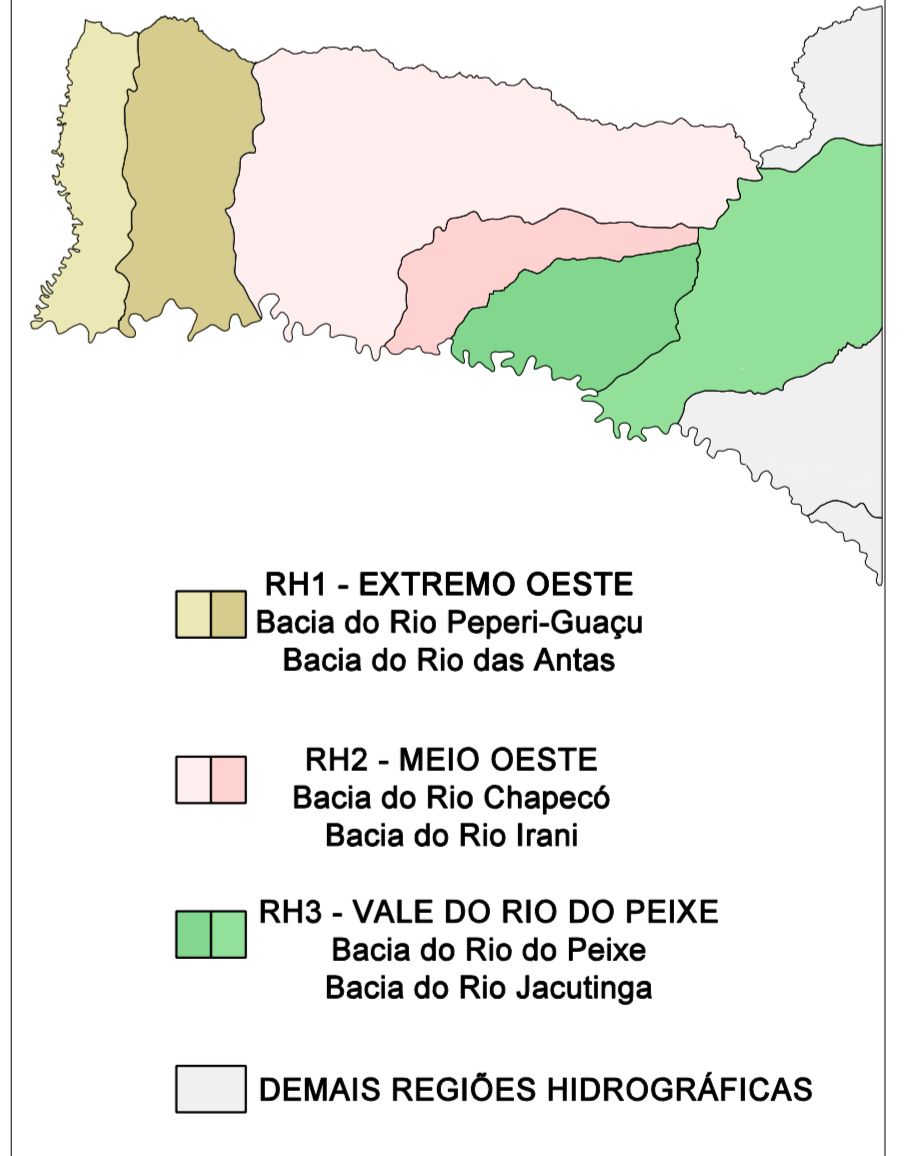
RH1 - EXTREMO OESTE
Bacia do Rio Peperi-Guaçu
Bacia do Rio das Antas

RH2 - MEIO OESTE
Bacia do Rio Chapecó
Bacia do Rio Irani

RH3 - VALE DO RIO DO PEIXE
Bacia do Rio do Peixe
Bacia do Rio Jacutinga

DEMAIS REGIÕES HIDROGRÁFICAS